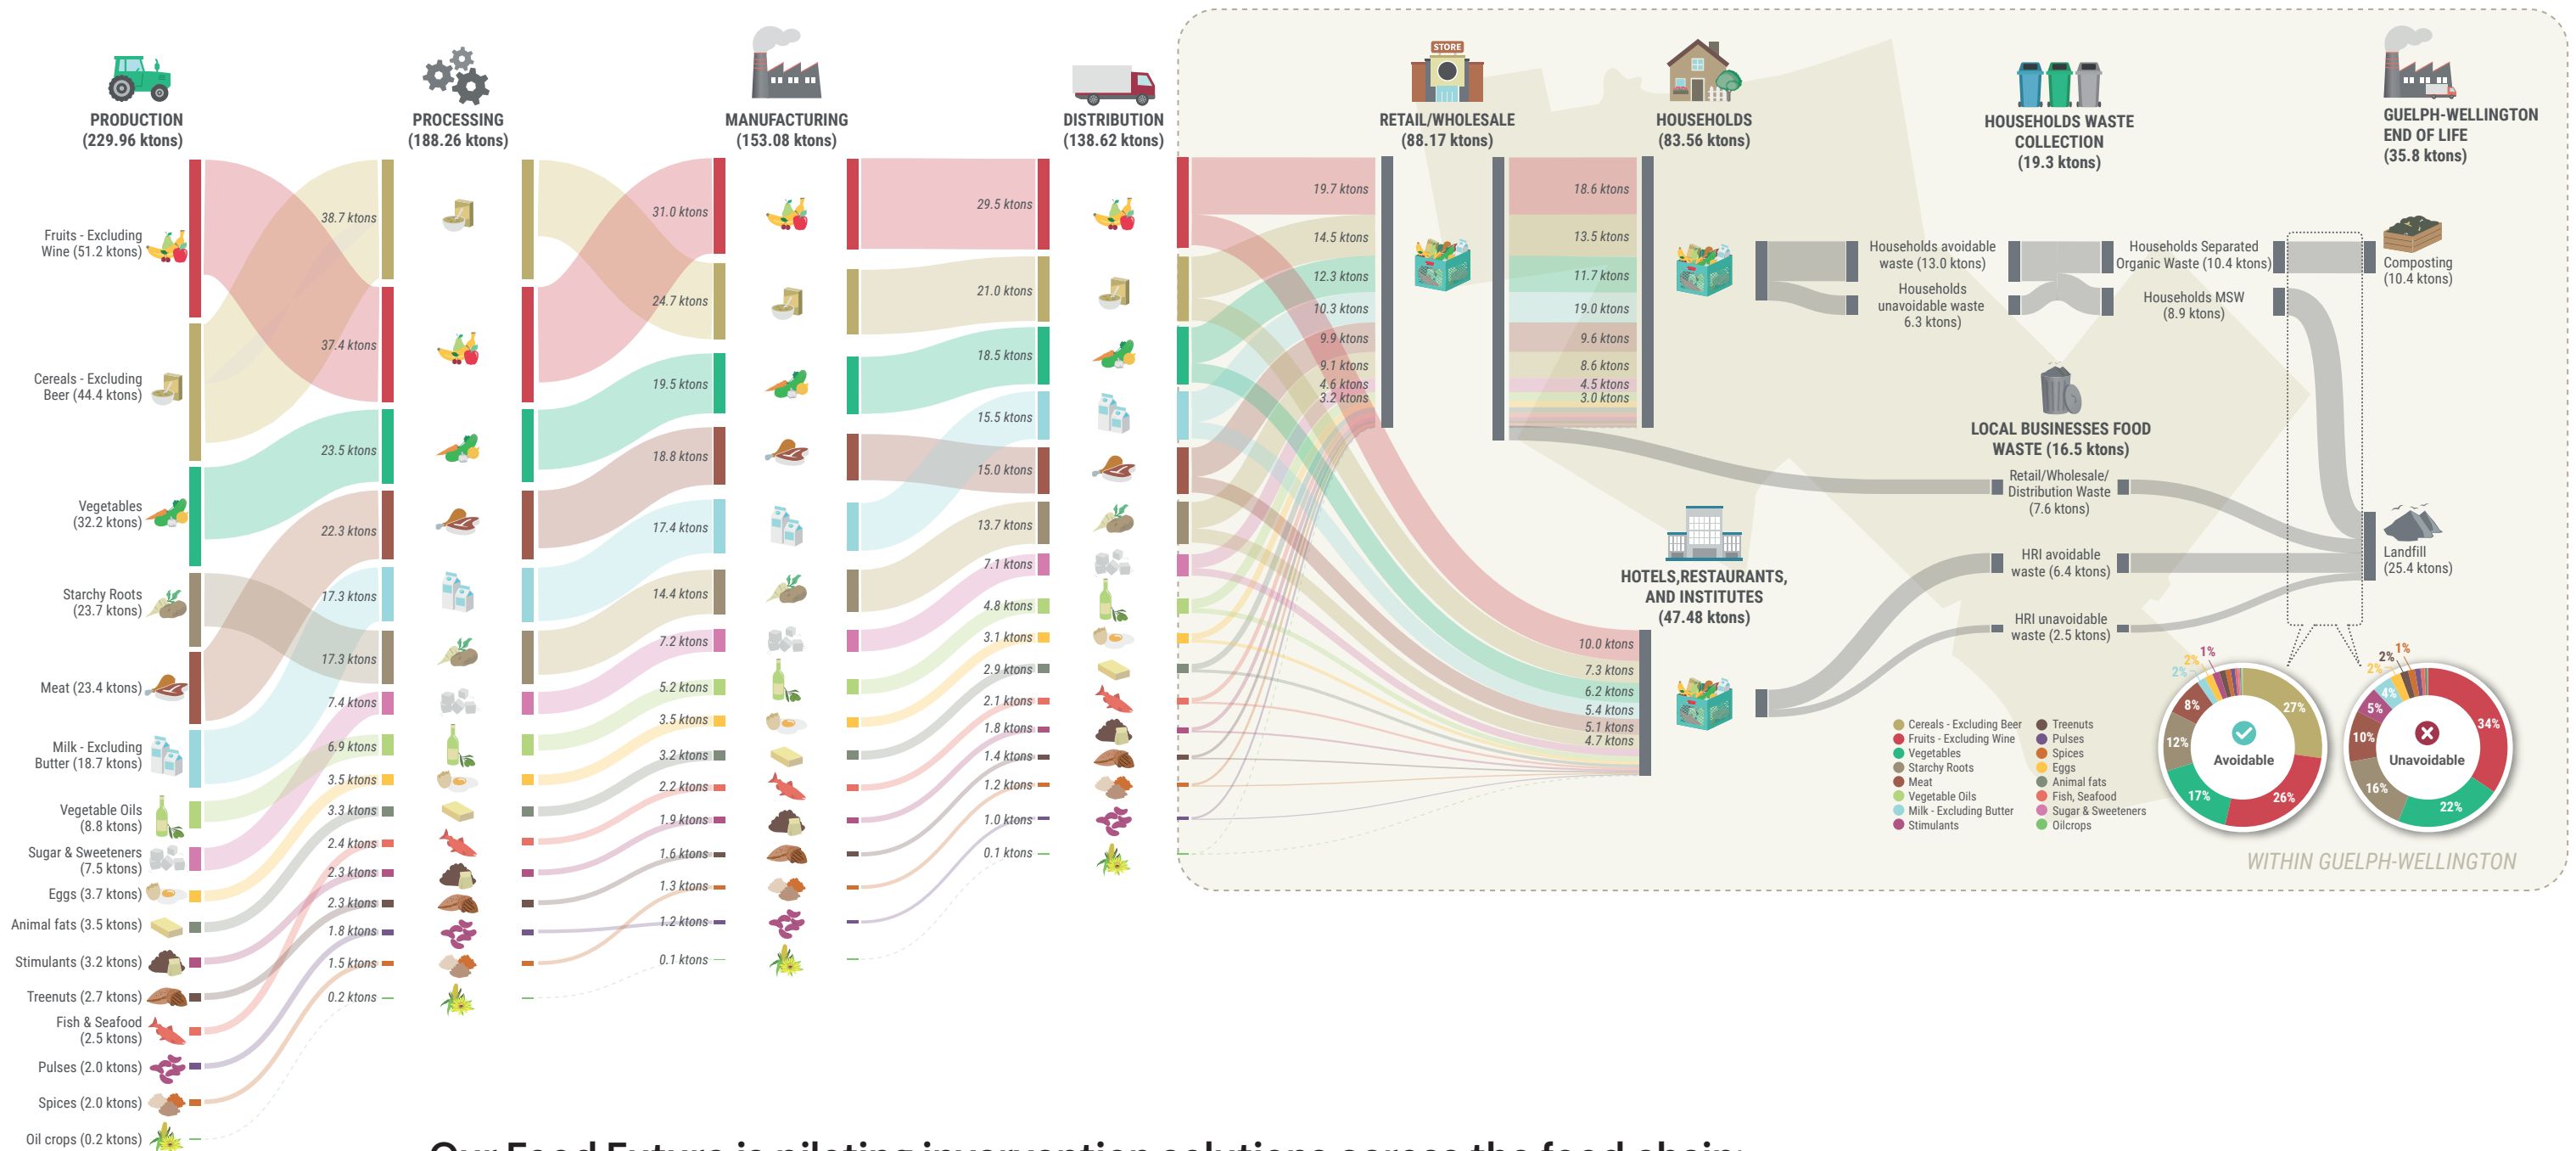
PRODUCTION (229.96 ktons)

PROCESSING (188.26 ktons)

MANUFACTURING (153.08 ktons)

DISTRIBUTION (138.62 ktons)

STORE

RETAIL/WHOLESALE (88.17 ktons)

HOUSEHOLDS (83.56 ktons)

HOUSEHOLDS WASTE COLLECTION (19.3 ktons)

GUELPH-WELLINGTON END OF LIFE (35.8 ktons)

Fruits - Excluding Wine (51.2 ktons)

Cereals - Excluding Beer (44.4 ktons)

Vegetables (32.2 ktons)

Starchy Roots (23.7 ktons)

Meat (23.4 ktons)

Milk - Excluding Butter (18.7 ktons)

Vegetable Oils (8.8 ktons)

Sugar & Sweeteners (7.5 ktons)

Eggs (3.7 ktons)

Animal fats (3.5 ktons)

Stimulants (3.2 ktons)

Treenuts (2.7 ktons)

Fish & Seafood (2.5 ktons)

Pulses (2.0 ktons)

Spices (2.0 ktons)

Oil crops (0.2 ktons)

38.7 ktons
37.4 ktons
23.5 ktons
22.3 ktons
17.3 ktons
17.3 ktons
7.4 ktons
6.9 ktons
3.5 ktons
3.3 ktons
2.4 ktons
2.3 ktons
2.3 ktons
1.8 ktons
1.5 ktons
0.2 ktons

31.0 ktons
24.7 ktons
19.5 ktons
18.8 ktons
17.4 ktons
14.4 ktons
7.2 ktons
5.2 ktons
3.5 ktons
3.2 ktons
2.2 ktons
1.9 ktons
1.6 ktons
1.3 ktons
1.2 ktons
0.1 ktons

29.5 ktons
21.0 ktons
18.5 ktons
15.5 ktons
15.0 ktons
13.7 ktons
7.1 ktons
4.8 ktons
3.1 ktons
2.9 ktons
2.1 ktons
1.8 ktons
1.4 ktons
1.2 ktons
1.0 ktons
0.1 ktons

19.7 ktons
14.5 ktons
12.3 ktons
10.3 ktons
9.9 ktons
9.1 ktons
4.6 ktons
3.2 ktons

18.6 ktons
13.5 ktons
11.7 ktons
19.0 ktons
9.6 ktons
8.6 ktons
4.5 ktons
3.0 ktons

Households avoidable waste (13.0 ktons)

Households unavoidable waste 6.3 ktons)

Households Separated Organic Waste (10.4 ktons)

Households MSW (8.9 ktons)

Composting (10.4 ktons)

LOCAL BUSINESSES FOOD WASTE (16.5 ktons)

Retail/Wholesale/ Distribution Waste (7.6 ktons)

HRI avoidable waste (6.4 ktons)

HRI unavoidable waste (2.5 ktons)

Landfill (25.4 ktons)

HOTELS,RESTAURANTS, AND INSTITUTES (47.48 ktons)

10.0 ktons
7.3 ktons
6.2 ktons
5.4 ktons
5.1 ktons
4.7 ktons

Cereals - Excluding Beer
Fruits - Excluding Wine
Vegetables
Starchy Roots
Meat
Vegetable Oils
Milk - Excluding Butter
Stimulants
Treenuts
Pulses
Spices
Eggs
Animal fats
Fish, Seafood
Sugar & Sweeteners
Oilcrops

1% 2% 2% 8% 12% 17% 26% 27%
Avoidable

1% 2% 2% 4% 5% 10% 16% 22% 34%
Unavoidable

WITHIN GUELPH-WELLINGTON

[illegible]